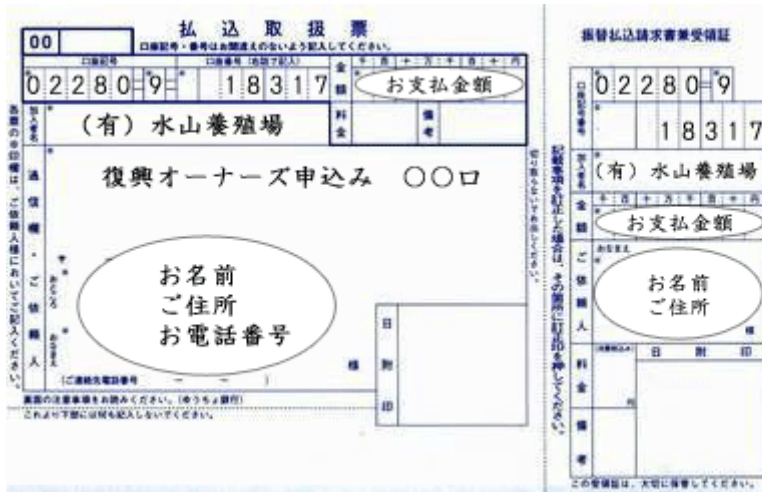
00

払込取扱票

口座記号・番号はお間違えのないよう記入してください。

口座記号

口座番号（右詰で記入）

02280-9-

18317

金額

千 百 十 万 千 百 十 円

お支払金額

加入者名

（有）水山養殖場

料金

備考

通信欄・ご依頼人

復興オーナーズ申込み　〇〇口

おところ

おなまえ

お名前
ご住所
お電話番号

様

（ご連絡先電話番号　―　―　）

日附印

裏面の注意事項をお読みください。（ゆうちょ銀行）

これより下部には何も記入しないでください。

各票の※印欄は、ご依頼人様においてご記入ください。

切り取らないでお出しください。

記載事項を訂正した場合は、その箇所に訂正印を押してください。

振替払込請求書兼受領証

口座記号番号

02280-9

18317

加入者名

（有）水山養殖場

金額

千 百 十 万 千 百 十 円

お支払金額

ご依頼人

おなまえ

お名前
ご住所

様

料金

円

備考

受付局日附印

日附印

この受領証は、大切に保管してください。